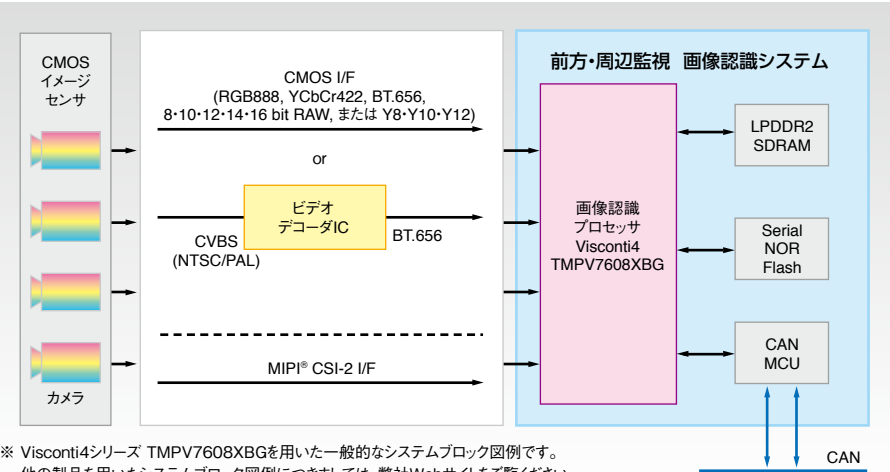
CMOS
イメージ
センサ

カメラ

CMOS I/F
(RGB888, YCbCr422, BT.656,
8·10·12·14·16 bit RAW, または Y8·Y10·Y12)

or

ビデオ
デコーダIC

CVBS
(NTSC/PAL)

BT.656

MIPI® CSI-2 I/F

前方・周辺監視 画像認識システム

画像認識
プロセッサ
Visconti4
TMPV7608XBG

LPDDR2
SDRAM

Serial
NOR
Flash

CAN
MCU

CAN

※ Visconti4シリーズ TMPV7608XBGを用いた一般的なシステムブロック図例です。
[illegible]